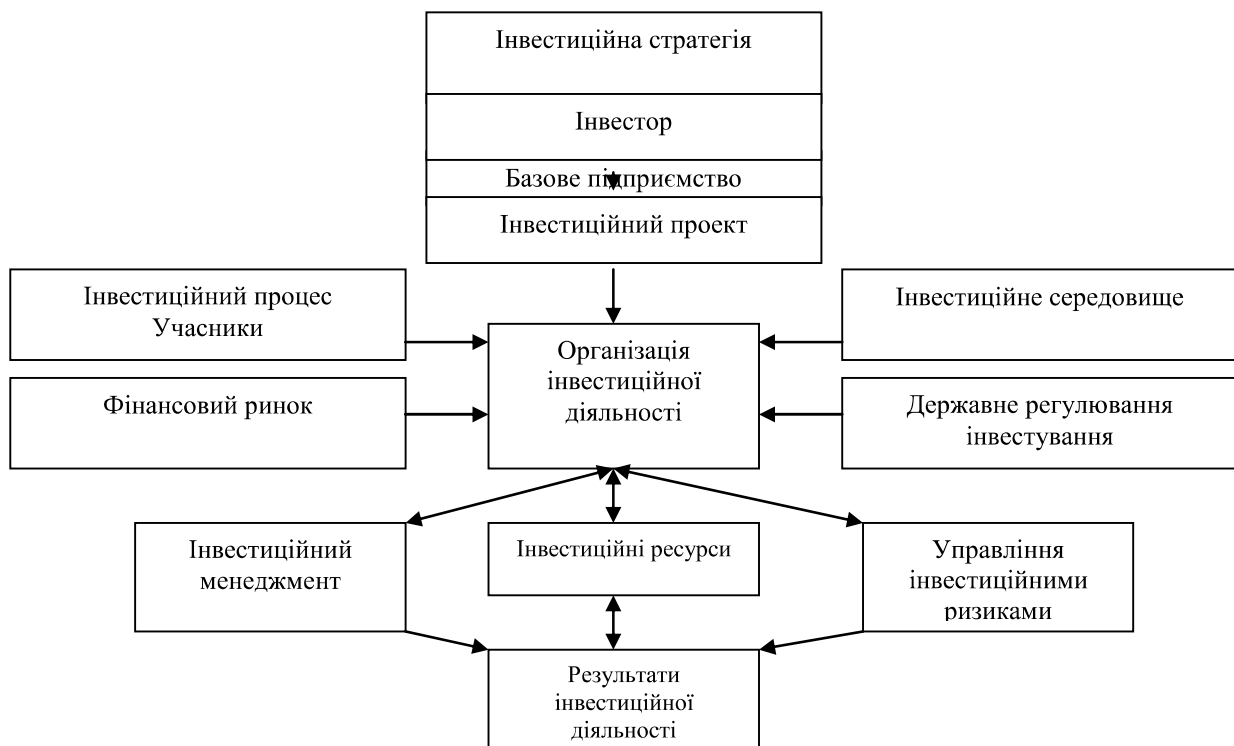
Інвестиційна стратегія

Інвестор

Базове підприємство

Інвестиційний проект

Інвестиційний процес
Учасники

Інвестиційне середовище

Організація інвестиційної діяльності

Фінансовий ринок

Державне регулювання інвестування

Інвестиційний менеджмент

Інвестиційні ресурси

Управління інвестиційними ризиками

Результати інвестиційної діяльності